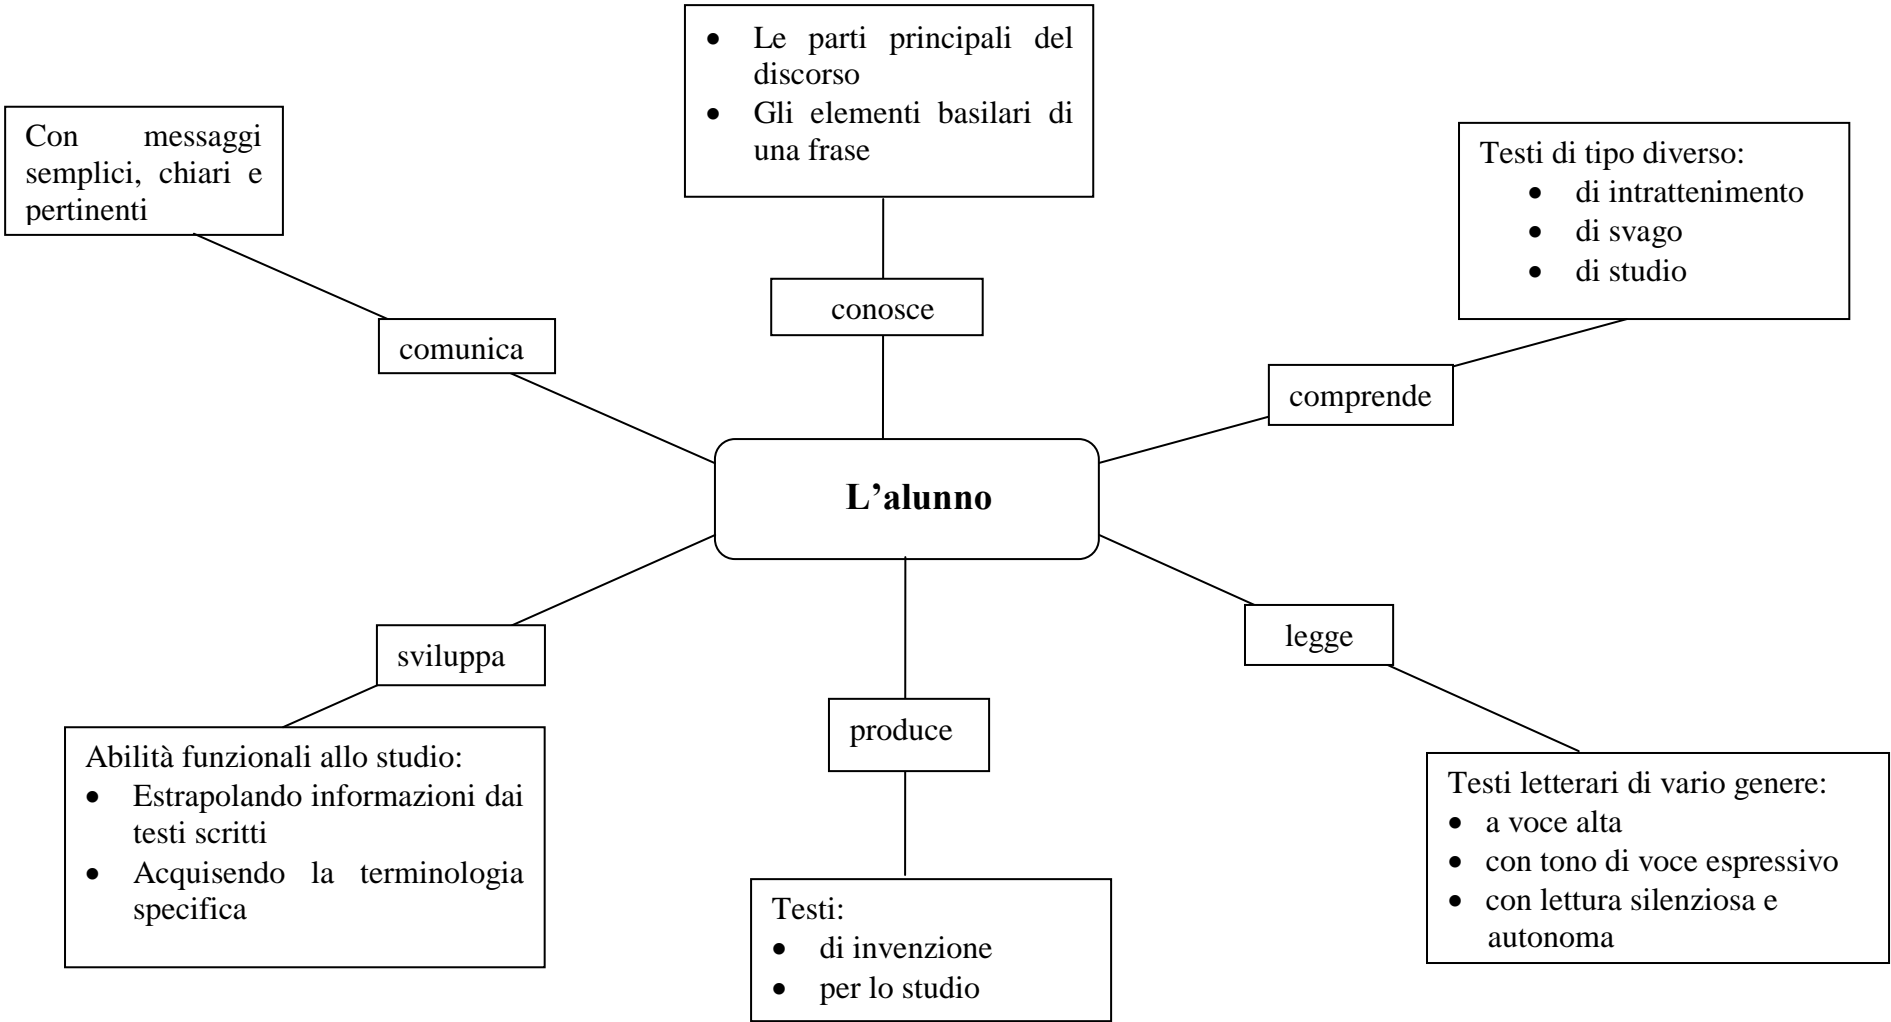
L'alunno

conosce

- Le parti principali del discorso
- Gli elementi basilari di una frase

comunica

Con messaggi semplici, chiari e pertinenti

comprende

Testi di tipo diverso:
- di intrattenimento
- di svago
- di studio

legge

Testi letterari di vario genere:
- a voce alta
- con tono di voce espressivo
- con lettura silenziosa e autonoma

produce

Testi:
- di invenzione
- per lo studio

sviluppa

Abilità funzionali allo studio:
- Estrapolando informazioni dai testi scritti
- Acquisendo la terminologia specifica